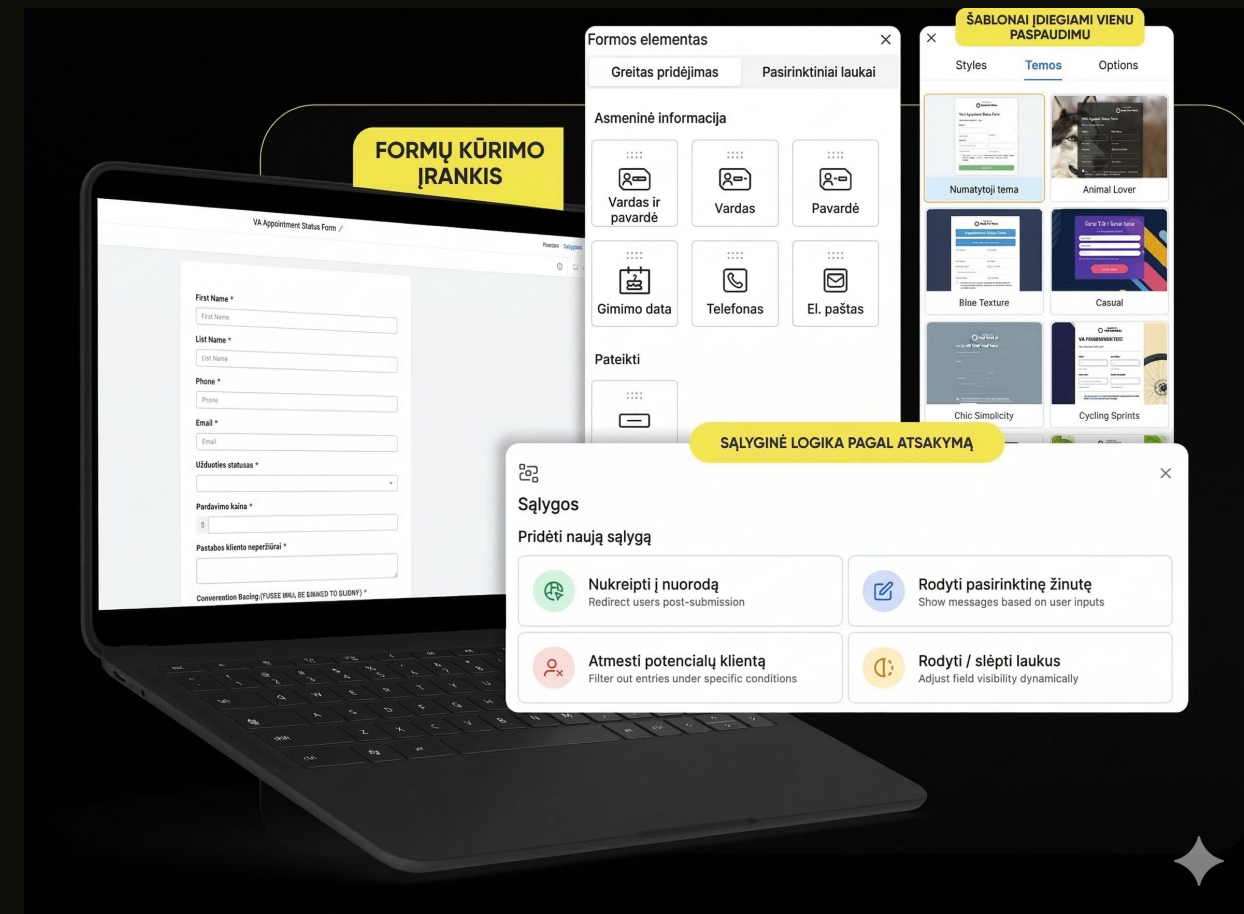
FORMŲ KŪRIMO ĮRANKIS

VA Appointment Status Form

Preview Saugoti

First Name *
First Name
List Name *
List Name
Phone *
Phone
Email *
Email
Užduoties statusas *
Pardavimo kaina *
$
Pastabos kliento neperžiūrai *
Converention Bacing.(FUSEE IMU, BE BINKED TO SLIDNY) *

Formos elementas
Greitas pridėjimas
Pasirinktiniai laukai
Asmeninė informacija
Vardas ir pavardė
Vardas
Pavardė
Gimimo data
Telefonas
El. paštas
Pateikti

ŠABLONAI ĮDIEGIAMI VIENU PASPAUDIMU
Styles
Temos
Options
Numatytoji tema
Animal Lover
Blue Texture
Casual
Chic Simolicity
Cycling Sprints

SĄLYGINĖ LOGIKA PAGAL ATSAKYMĄ
Sąlygos
Pridėti naują sąlygą
Nukreipti į nuorodą
Redirect users post-submission
Rodyti pasirinktinę žinutę
Show messages based on user inputs
Atmesti potencialų klientą
Filter out entries under specific conditions
Rodyti / slėpti laukus
Adjust field visibility dynamically